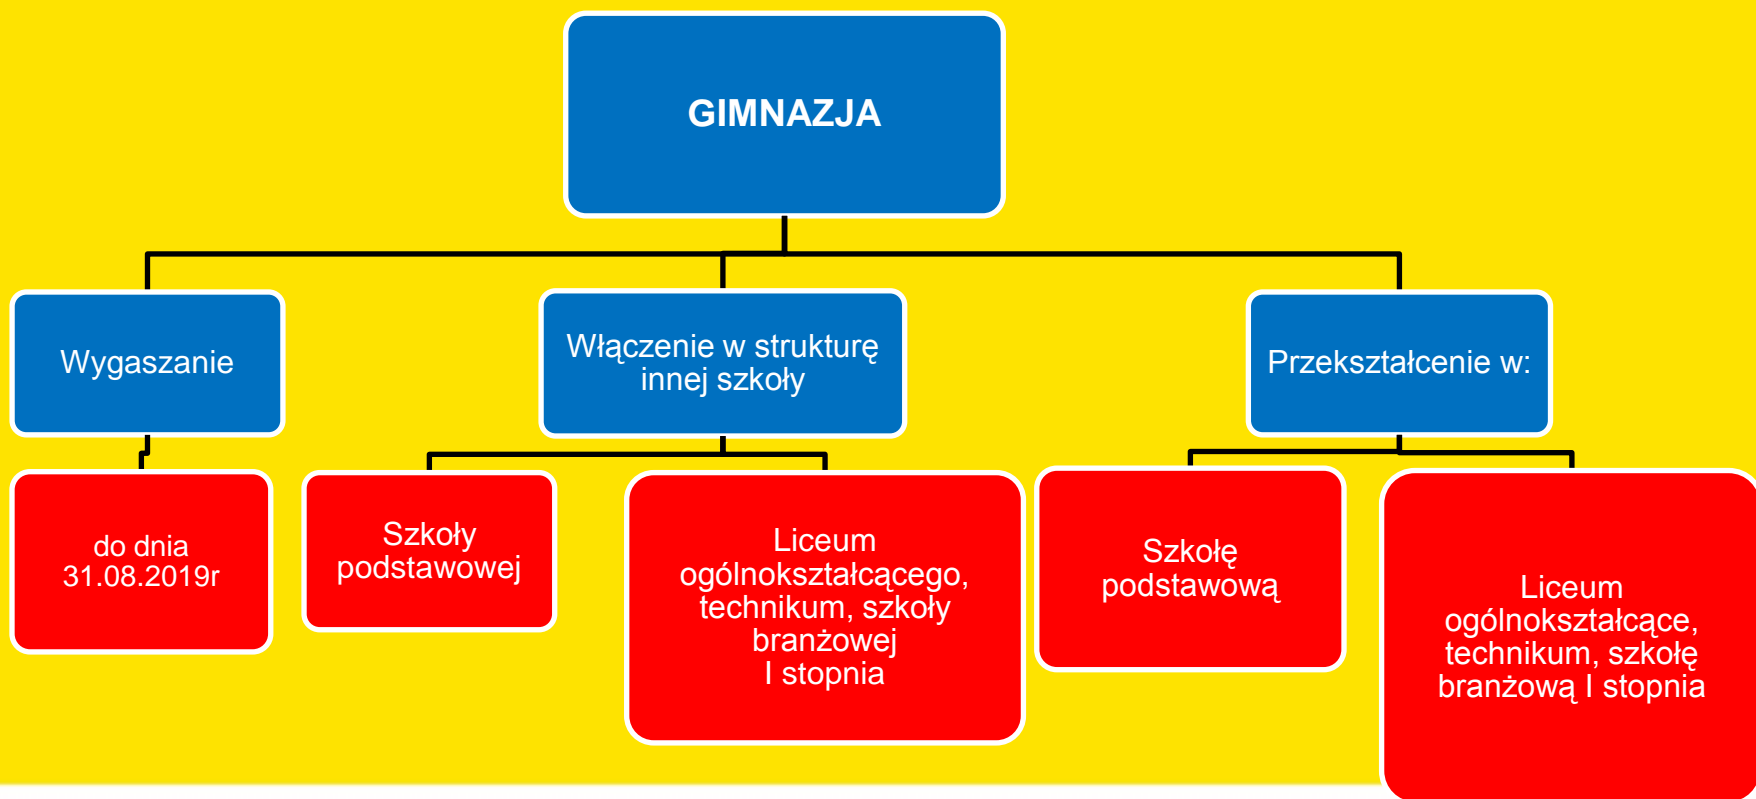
GIMNAZJA

Wygaszanie

do dnia 31.08.2019r

Włączenie w strukturę innej szkoły

Szkoły podstawowej

Liceum ogólnokształcącego, technikum, szkoły branżowej I stopnia

Przekształcenie w:

Szkołę podstawową

Liceum ogólnokształcące, technikum, szkołę branżową I stopnia